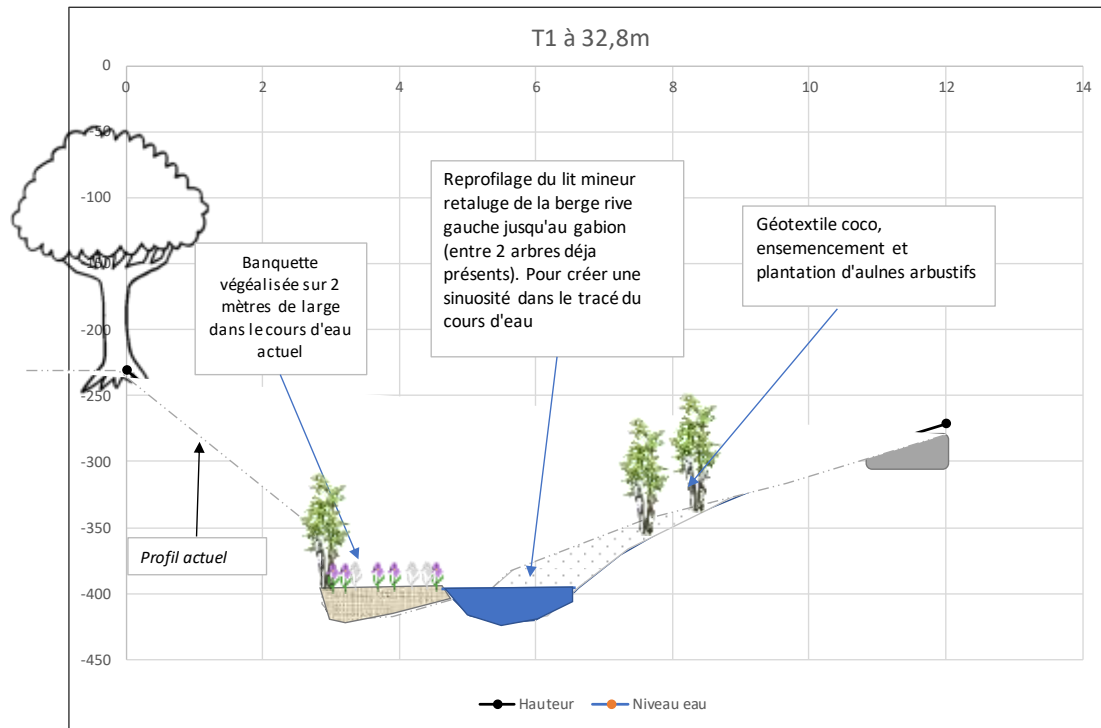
T1 à 32,8m

0
2
4
6
8
10
12
14

0
-50
-100
-150
-200
-250
-300
-350
-400
-450

Banquette végéalisée sur 2 mètres de large dans le cours d'eau actuel

Reprofilage du lit mineur retaluge de la berge rive gauche jusqu'au gabion (entre 2 arbres déja présents). Pour créer une sinuosité dans le tracé du cours d'eau

Géotextile coco, ensemencement et plantation d'aulnes arbustifs

Profil actuel

Hauteur
Niveau eau